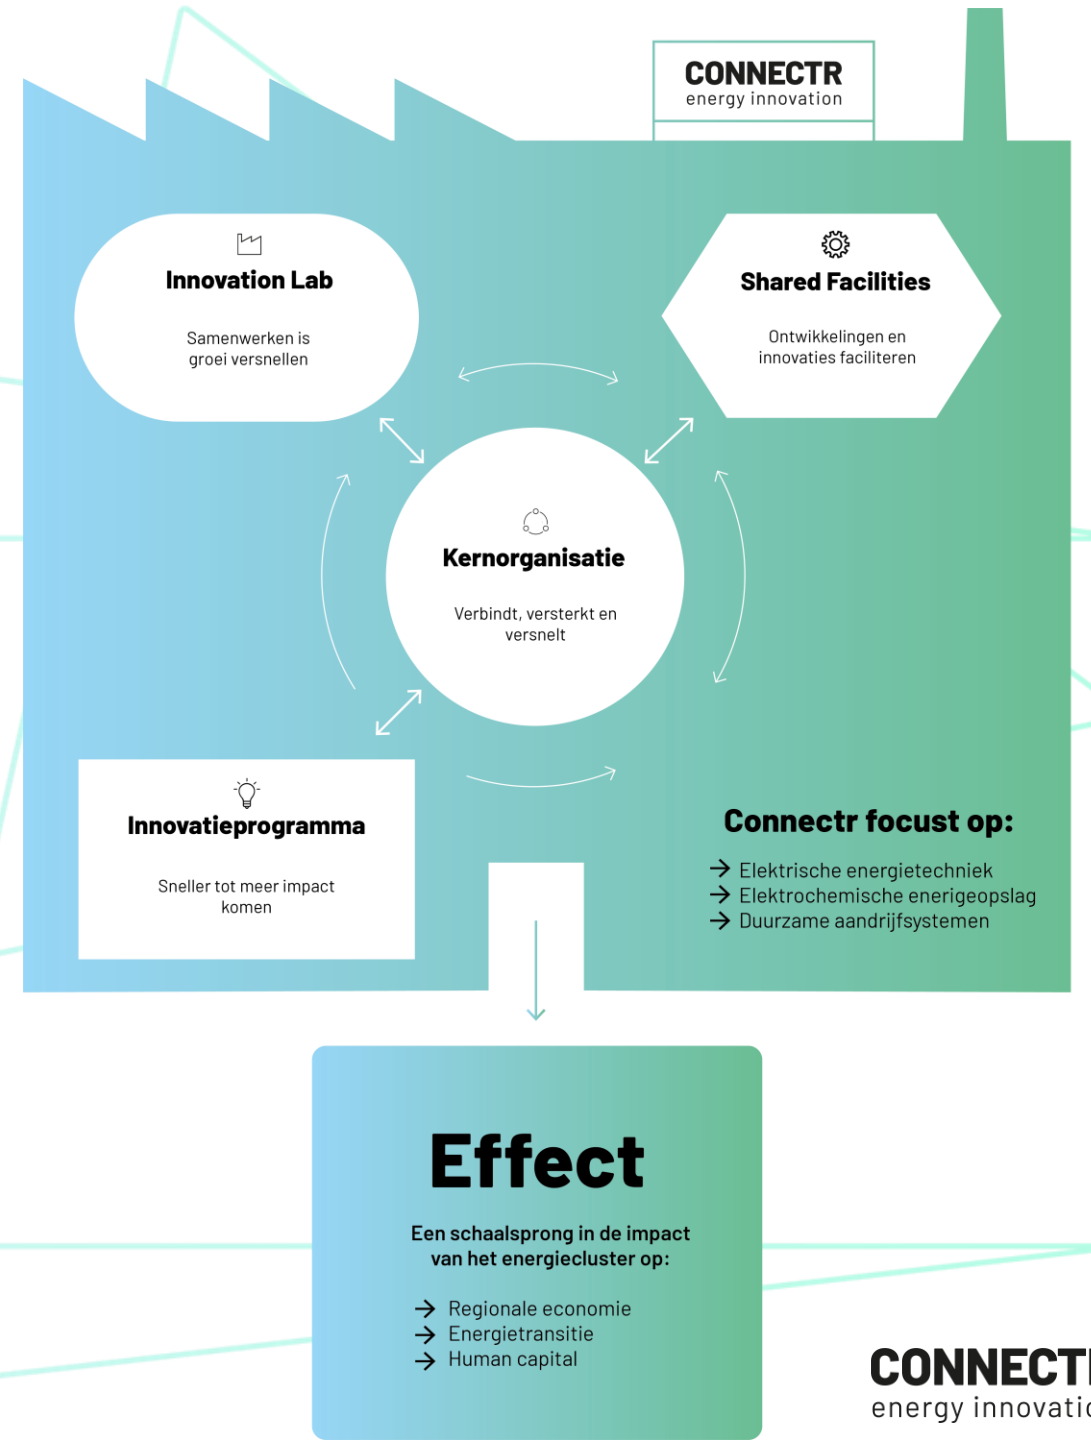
CONNECTR
energy innovation

Innovation Lab

Samenwerken is groei versnellen

Shared Facilities

Ontwikkelingen en innovaties faciliteren

Kernorganisatie

Verbindt, versterkt en versnelt

Innovatieprogramma

Sneller tot meer impact komen

Connectr focust op:

→ Elektrische energietechniek
→ Elektrochemische energieopslag
→ Duurzame aandrijfsystemen

Effect

Een schaalsprong in de impact van het energiecluster op:

→ Regionale economie
→ Energietransitie
→ Human capital

CONNECT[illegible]
energy innovati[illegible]